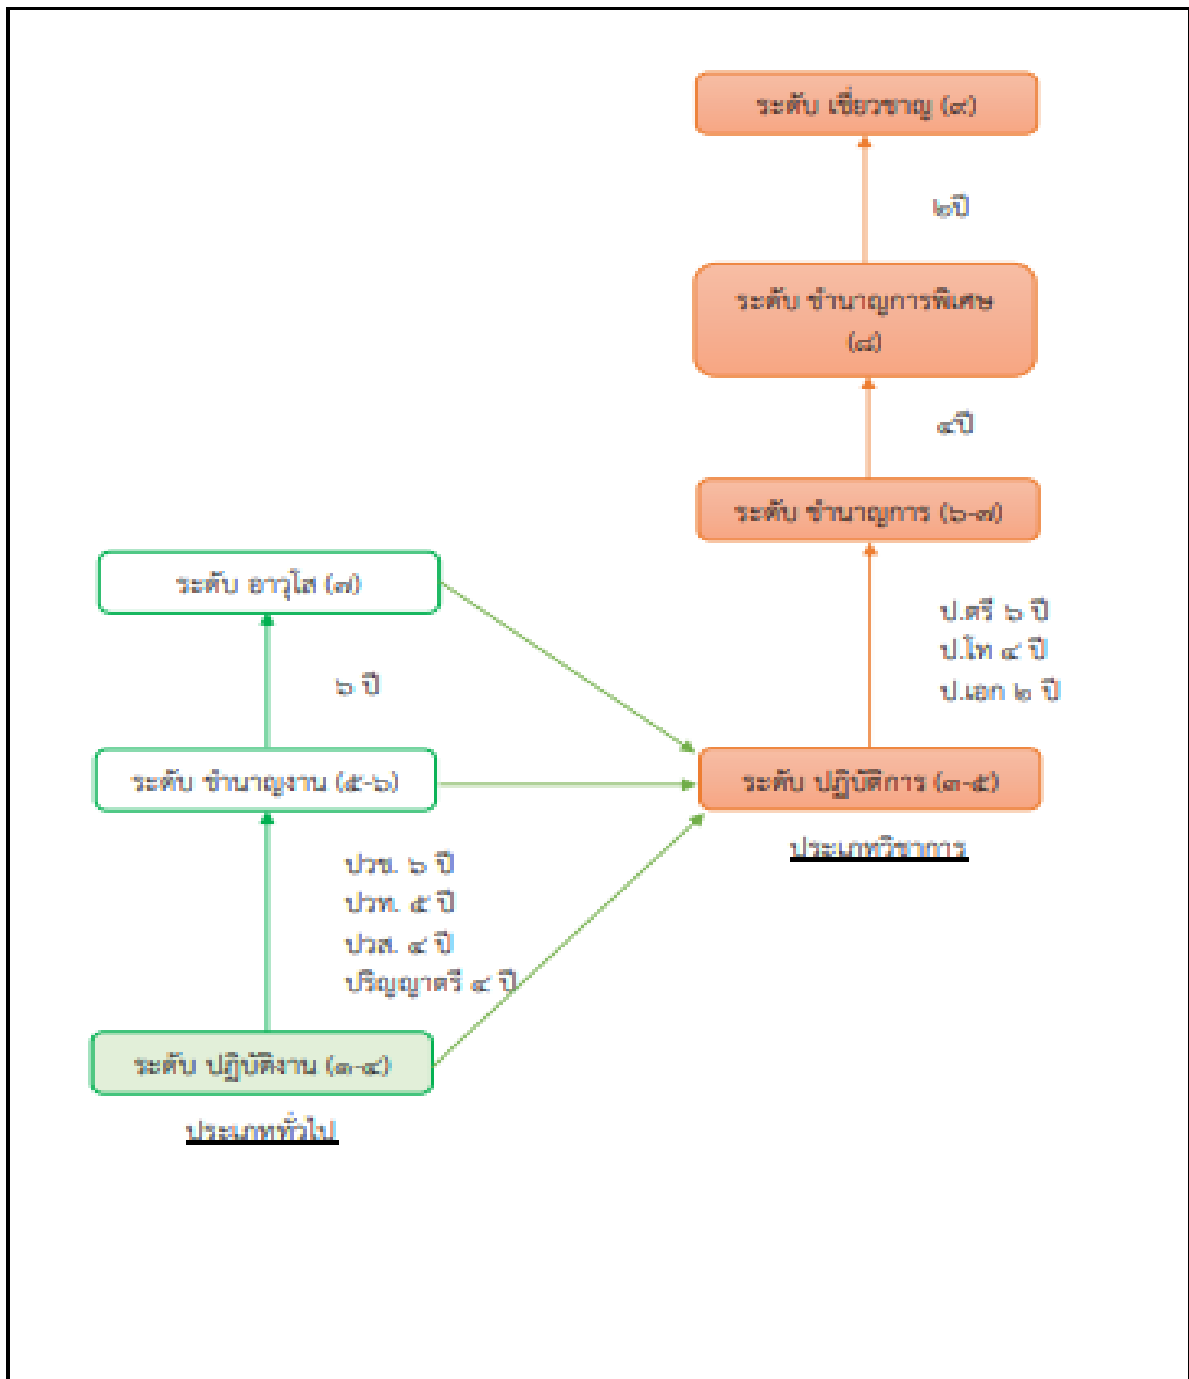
ระดับ เชี่ยวชาญ (๙)

๒ปี

ระดับ ชำนาญการพิเศษ (๘)

๔ปี

ระดับ ชำนาญการ (๖-๗)

ป.ตรี ๖ ปี
ป.โท ๔ ปี
ป.เอก ๒ ปี

ระดับ อาวุโส (๗)

๖ ปี

ระดับ ชำนาญงาน (๕-๖)

ระดับ ปฏิบัติการ (๓-๕)

ประเภทวิชาการ

ปวช. ๖ ปี
ปวท. ๕ ปี
ปวส. ๔ ปี
ปริญญาตรี ๔ ปี

ระดับ ปฏิบัติงาน (๑-๔)

ประเภททั่วไป